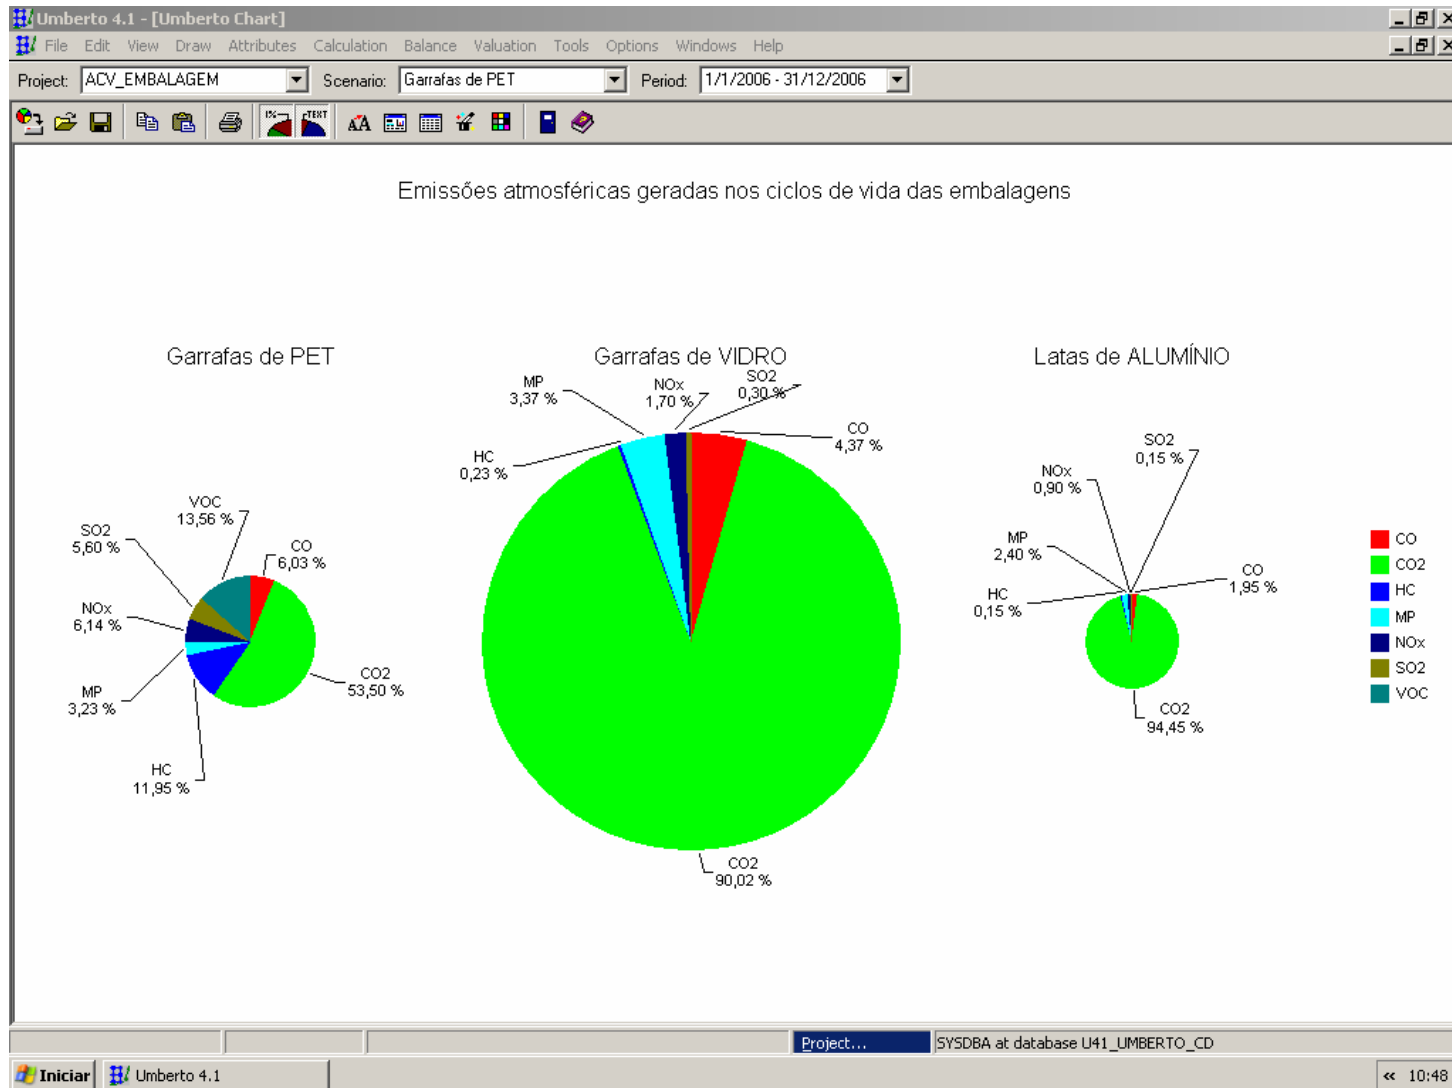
Umberto 4.1 - [Umberto Chart]

File Edit View Draw Attributes Calculation Balance Valuation Tools Options Windows Help

Project: ACV_EMBALAGEM Scenario: Garrafas de PET Period: 1/1/2006 - 31/12/2006

Emissões atmosféricas geradas nos ciclos de vida das embalagens

Garrafas de PET

VOC 13,56 %
SO2 5,60 %
CO 6,03 %
NOx 6,14 %
CO2 53,50 %
MP 3,23 %
HC 11,95 %

Garrafas de VIDRO

MP 3,37 %
NOx 1,70 %
SO2 0,30 %
CO 4,37 %
HC 0,23 %
CO2 90,02 %

Latas de ALUMÍNIO

SO2 0,15 %
NOx 0,90 %
MP 2,40 %
CO 1,95 %
HC 0,15 %
CO2 94,45 %

CO
CO2
HC
MP
NOx
SO2
VOC

Project... SYSDBA at database U41_UMBERTO_CD

Iniciar Umberto 4.1 10:48